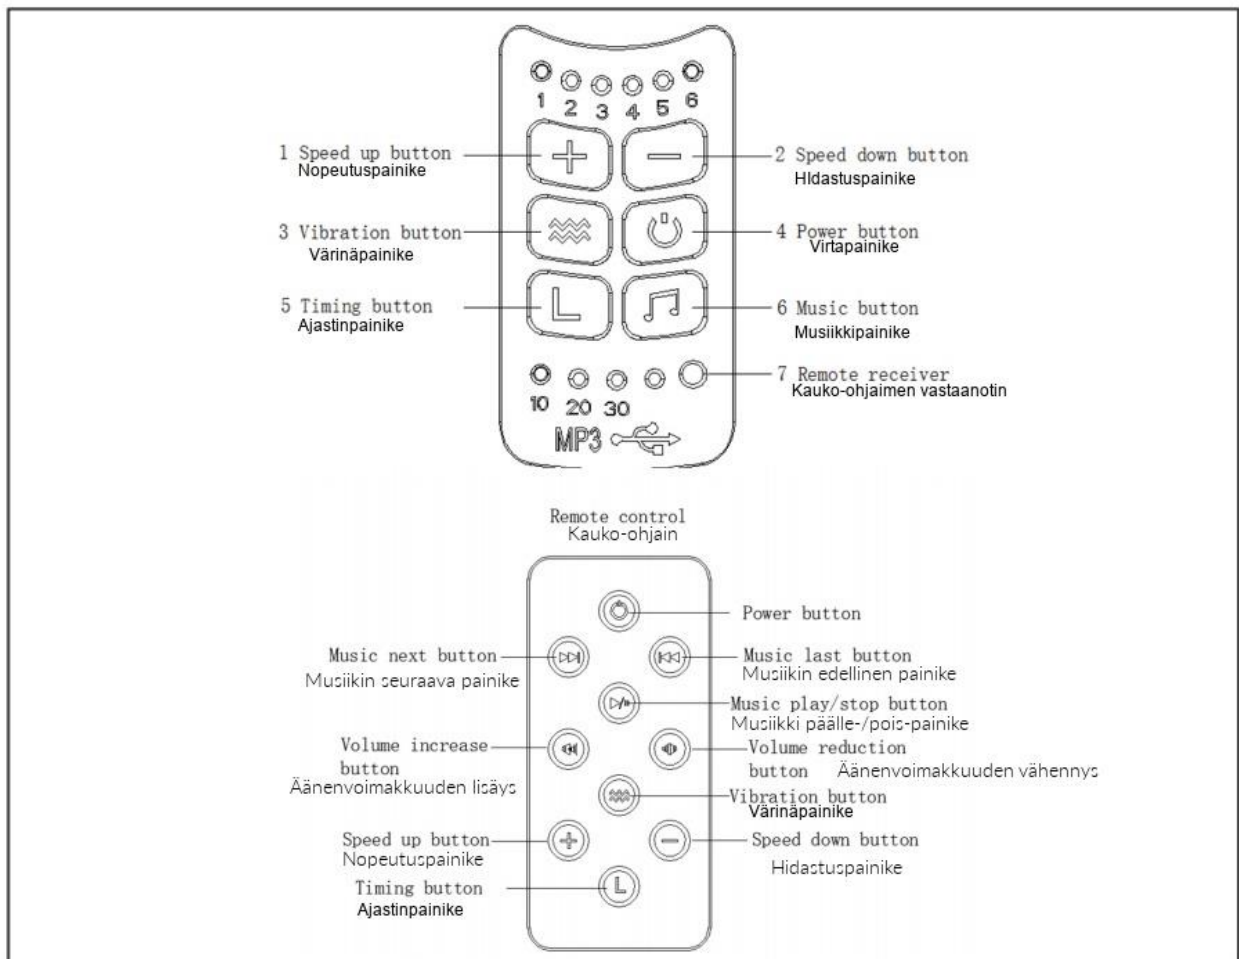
1 2 3 4 5 6

1 Speed up button
Nopeutuspainike

2 Speed down button
HIdastuspainike

3 Vibration button
Värinäpainike

4 Power button
Virtapainike

5 Timing button
Ajastinpainike

6 Music button
Musiikkipainike

7 Remote receiver
Kauko-ohjaimen vastaanotin

10 20 30

MP3

Remote control
Kauko-ohjain

Power button

Music next button
Musiikin seuraava painike

Music last button
Musiikin edellinen painike

Music play/stop button
Musiikki päälle-/pois-painike

Volume increase button
Äänenvoimakkuuden lisäys

Volume reduction button
Äänenvoimakkuuden vähennys

Vibration button
Värinäpainike

Speed up button
Nopeutuspainike

Speed down button
Hidastuspainike

Timing button
Ajastinpainike